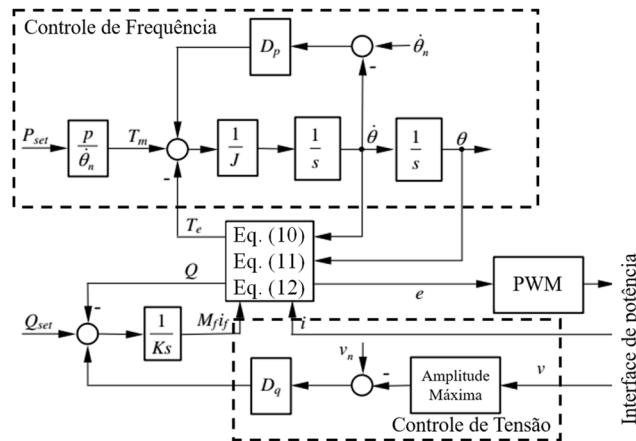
Controle de Frequência

$D_p$

$\dot{\theta}_n$

-

$P_{set}$

$\frac{p}{\dot{\theta}_n}$

$T_m$

$\frac{1}{J}$

$\frac{1}{s}$

$\dot{\theta}$

$\frac{1}{s}$

$\theta$

-

$T_e$

Eq. (10)

Eq. (11)

Eq. (12)

$Q$

-

$e$

PWM

$Q_{set}$

$\frac{1}{Ks}$

$M_f i_f$

$i$

$v_n$

-

$D_q$

Amplitude Máxima

$v$

Controle de Tensão

Interface de potência